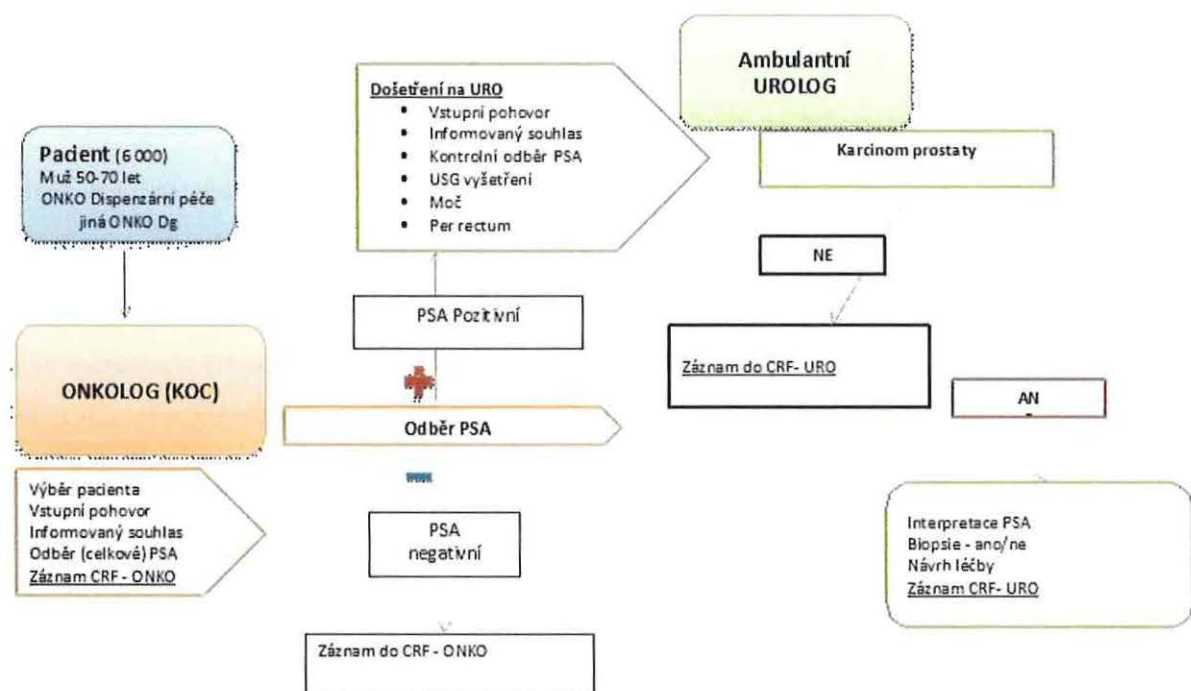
Pacient (6 000)
Muž 50-70 let
ONKO Dispenzární péče
jiná ONKO Dg

ONKOLOG (KOC)

Výběr pacienta
Vstupní pohovor
Informovaný souhlas
Odběr (celkové) PSA
Záznam CRF - ONKO

Došetření na URO
• Vstupní pohovor
• Informovaný souhlas
• Kontrolní odběr PSA
• USG vyšetření
• Moč
• Per rectum

PSA Pozitivní

Odběr PSA

PSA negativní

Záznam do CRF - ONKO

Ambulantní UROLOG

Karcinom prostaty

NE

Záznam do CRF- URO

AN

Interpretace PSA
Biopsie - ano/ne
Návrh léčby
Záznam CRF- URO